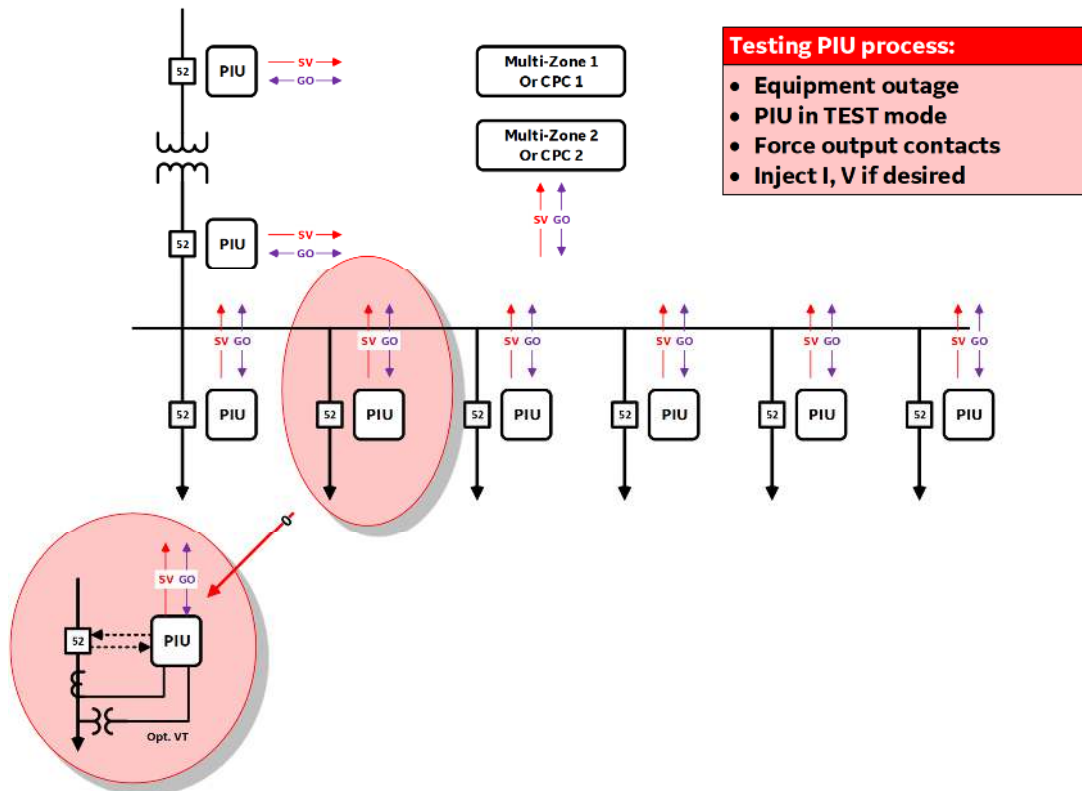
Testing PIU process:
• Equipment outage
• PIU in TEST mode
• Force output contacts
• Inject I, V if desired

Multi-Zone 1
Or CPC 1

Multi-Zone 2
Or CPC 2

SV GO

52 PIU SV GO

52 PIU SV GO

SV GO SV GO SV GO SV GO SV GO SV GO

52 PIU 52 PIU 52 PIU 52 PIU 52 PIU 52 PIU

SV GO
52 PIU
Opt. VT